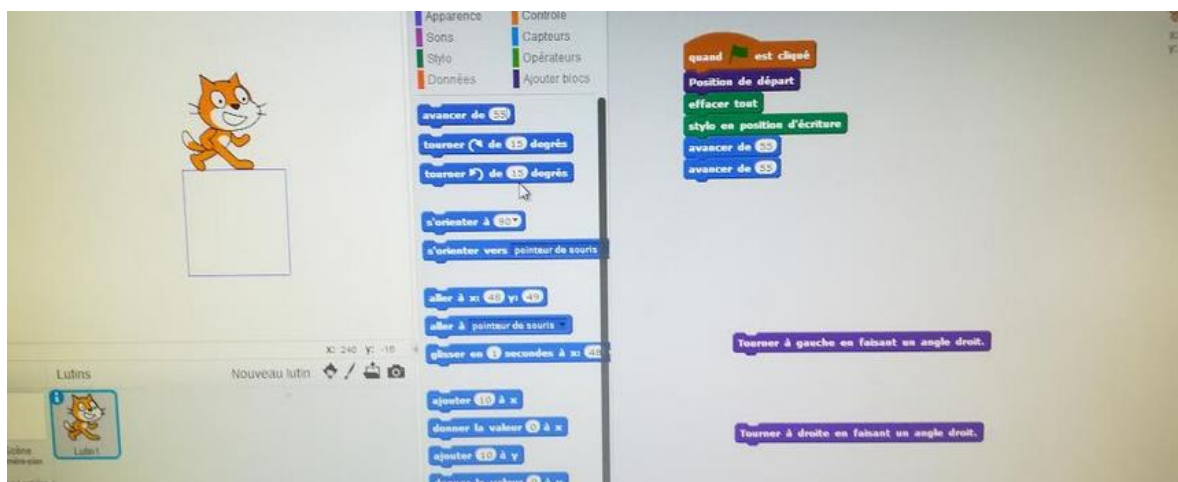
Apparence
Contrôle
Sons
Capteurs
Stylo
Opérateurs
Données
Ajouter blocs

avancer de 55
tourner ↻ de 15 degrés
tourner ↺ de 15 degrés
s'orienter à 90▾
s'orienter vers pointeur de souris
aller à x: 48 y: 49
aller à pointeur de souris
glisser en 1 secondes à x: 48
ajouter 10 à x
donner la valeur 0 à x
ajouter 10 à y

quand est cliqué
Position de départ
effacer tout
stylo en position d'écriture
avancer de 55
avancer de 55

Tourner à gauche en faisant un angle droit.
Tourner à droite en faisant un angle droit.

x: 240 y: -16
Lutins
Nouveau lutin:
Lutin1
Scène